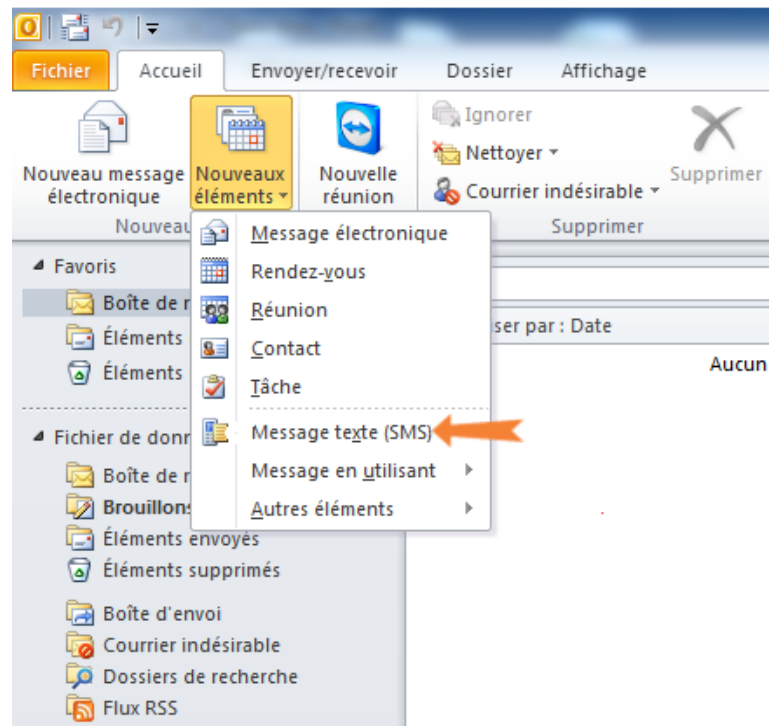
Fichier
Accueil
Envoyer/recevoir
Dossier
Affichage

Nouveau message électronique
Nouveaux éléments
Nouvelle réunion
Ignorer
Nettoyer
Courrier indésirable
Supprimer
Nouveau
Supprimer

Message électronique
Rendez-vous
Réunion
Contact
Tâche
Message texte (SMS)
Message en utilisant
Autres éléments

Favoris
Boîte de r
Éléments
Éléments

Fichier de donn
Boîte de r
Brouillons
Éléments envoyés
Éléments supprimés
Boîte d'envoi
Courrier indésirable
Dossiers de recherche
Flux RSS

sser par : Date
Aucun